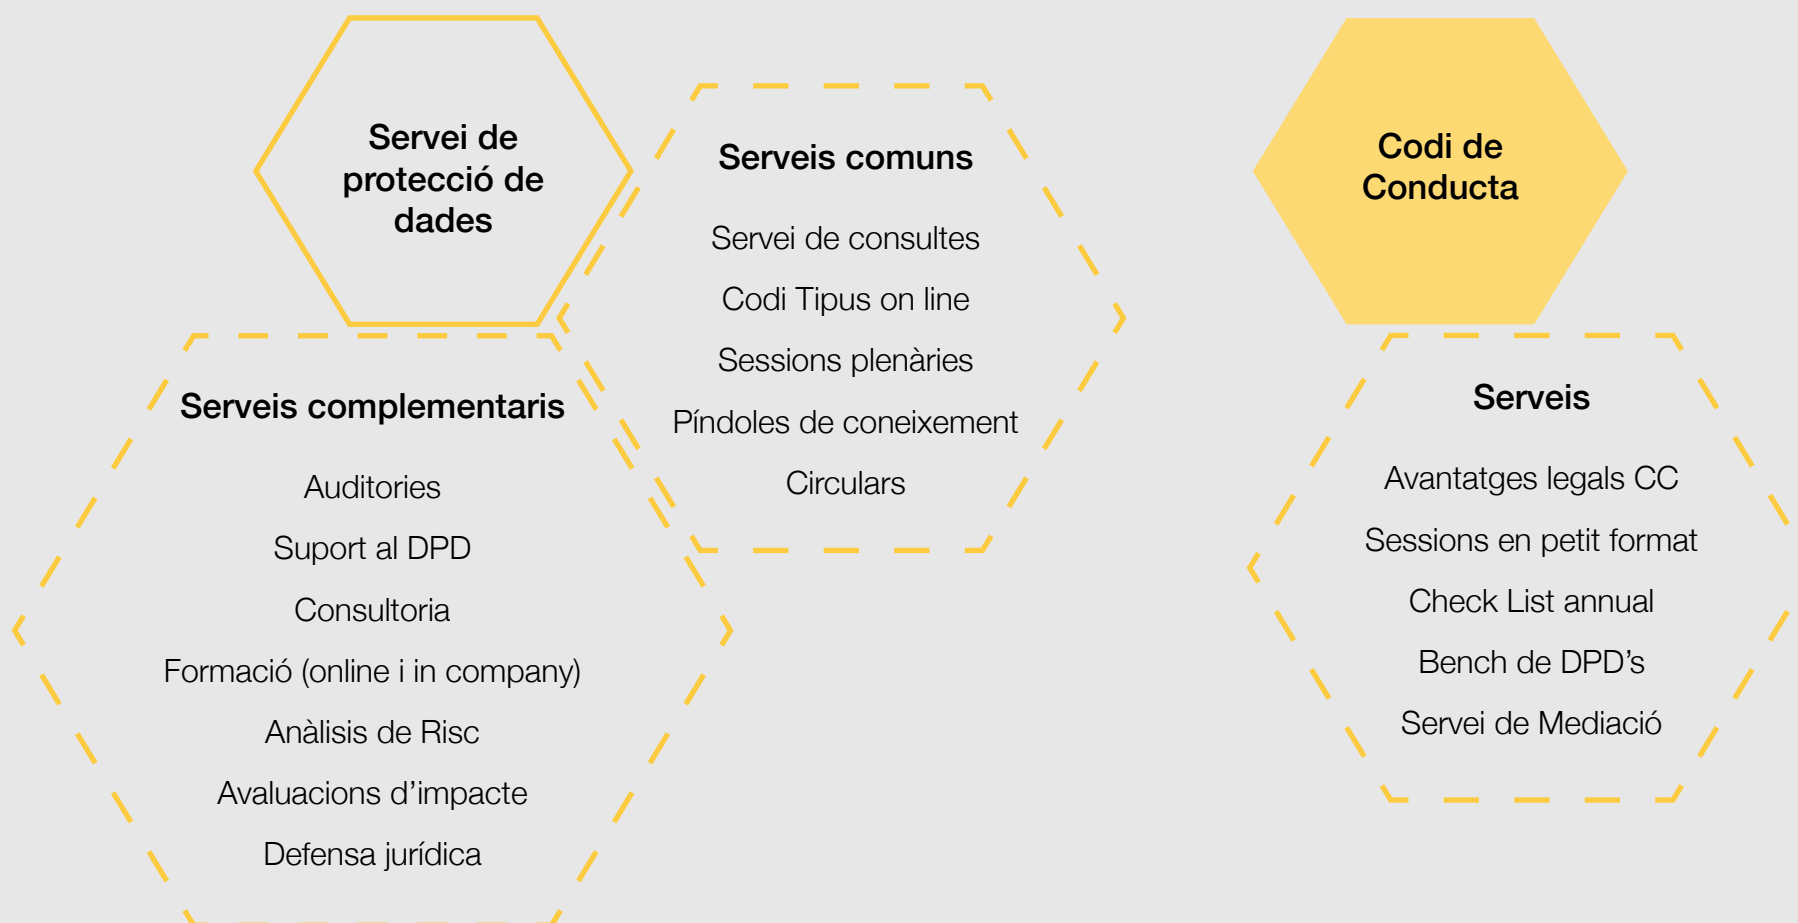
Servei de protecció de dades

Serveis comuns

Servei de consultes

Codi Tipus on line

Sessions plenàries

Píndoles de coneixement

Circulars

Codi de Conducta

Serveis complementaris

Auditories

Suport al DPD

Consultoria

Formació (online i in company)

Anàlisis de Risc

Avaluacions d'impacte

Defensa jurídica

Serveis

Avantatges legals CC

Sessions en petit format

Check List annual

Bench de DPD's

Servei de Mediació